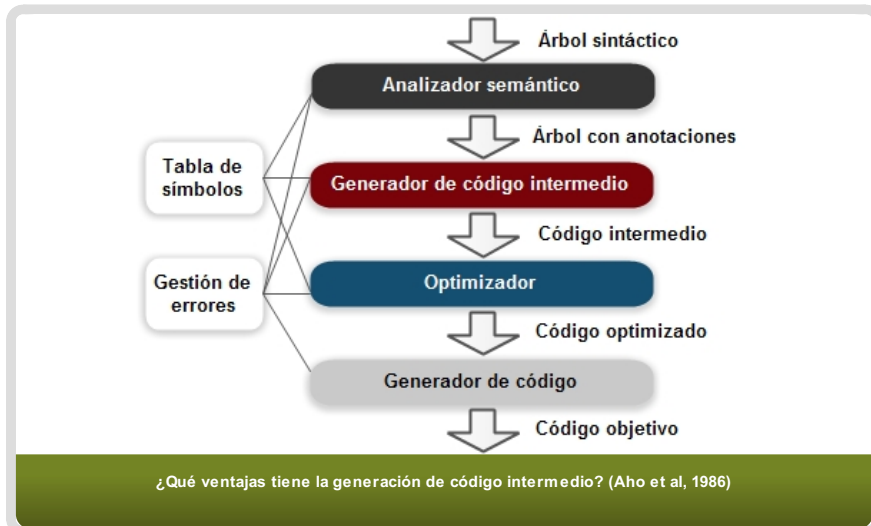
Árbol sintáctico

Analizador semántico

Árbol con anotaciones

Tabla de símbolos

Generador de código intermedio

Código intermedio

Gestión de errores

Optimizador

Código optimizado

Generador de código

Código objetivo

¿Qué ventajas tiene la generación de código intermedio? (Aho et al, 1986)